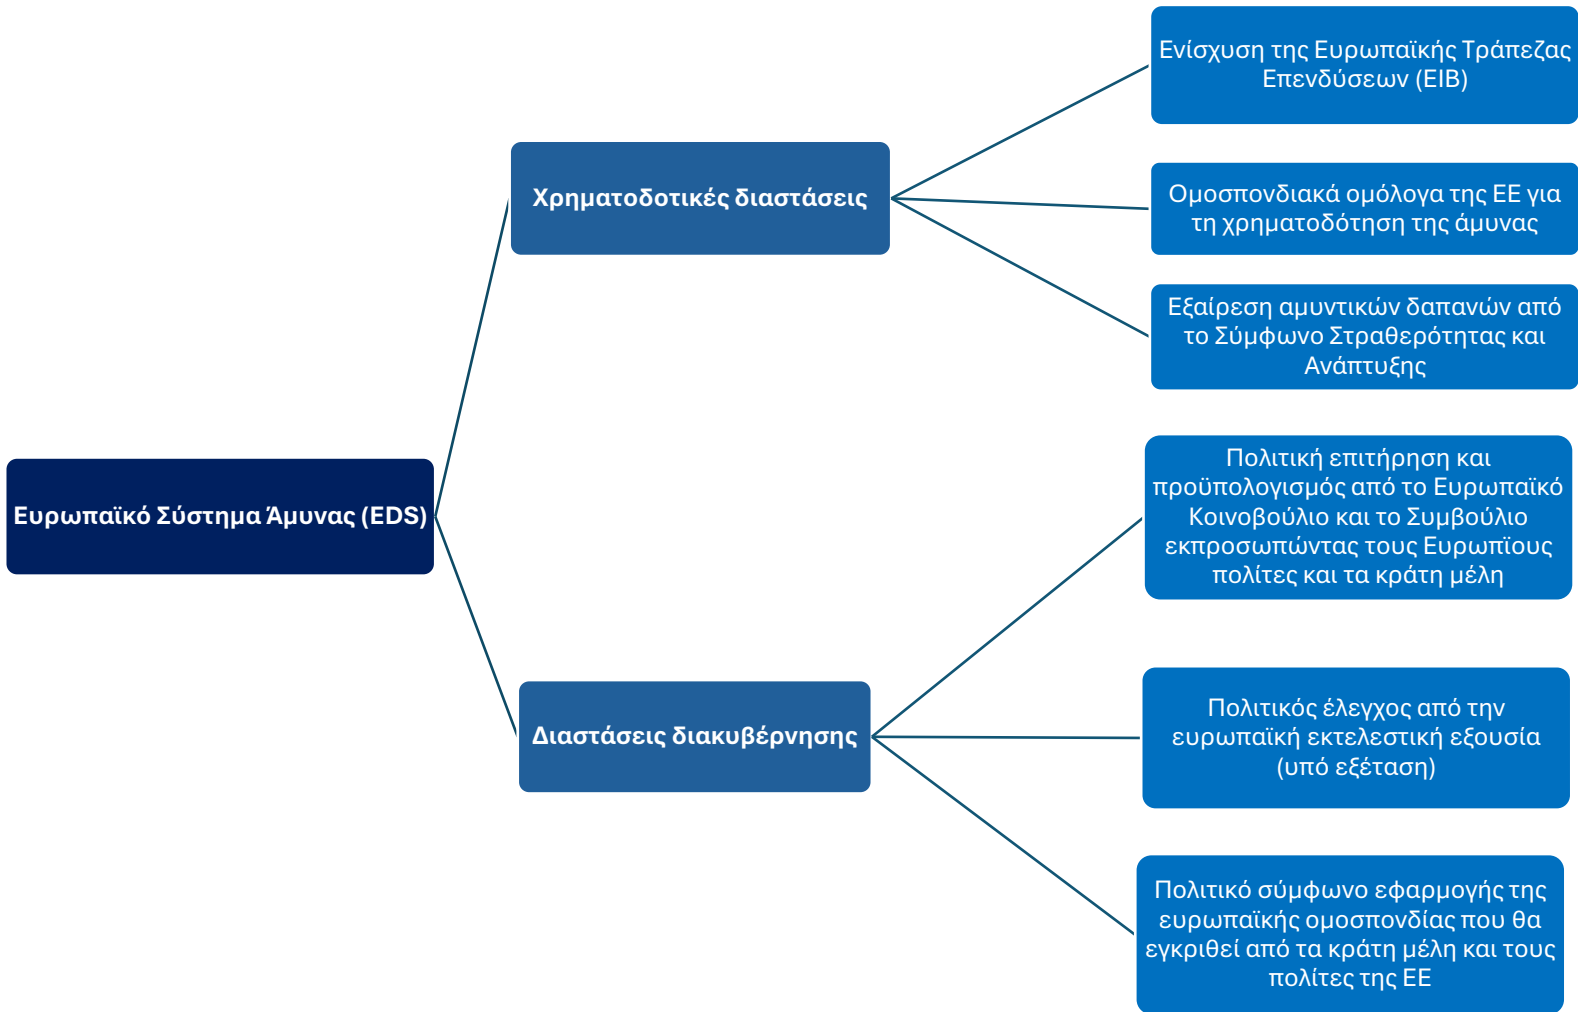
Ευρωπαϊκό Σύστημα Άμυνας (EDS)

Χρηματοδοτικές διαστάσεις

Ενίσχυση της Ευρωπαϊκής Τράπεζας Επενδύσεων (EIB)

Ομοσπονδιακά ομόλογα της ΕΕ για τη χρηματοδότηση της άμυνας

Εξαίρεση αμυντικών δαπανών από το Σύμφωνο Σταθερότητας και Ανάπτυξης

Διαστάσεις διακυβέρνησης

Πολιτική επιτήρηση και προϋπολογισμός από το Ευρωπαϊκό Κοινοβούλιο και το Συμβούλιο εκπροσωπώντας τους Ευρωπϊους πολίτες και τα κράτη μέλη

Πολιτικός έλεγχος από την ευρωπαϊκή εκτελεστική εξουσία (υπό εξέταση)

Πολιτικό σύμφωνο εφαρμογής της ευρωπαϊκής ομοσπονδίας που θα εγκριθεί από τα κράτη μέλη και τους πολίτες της ΕΕ